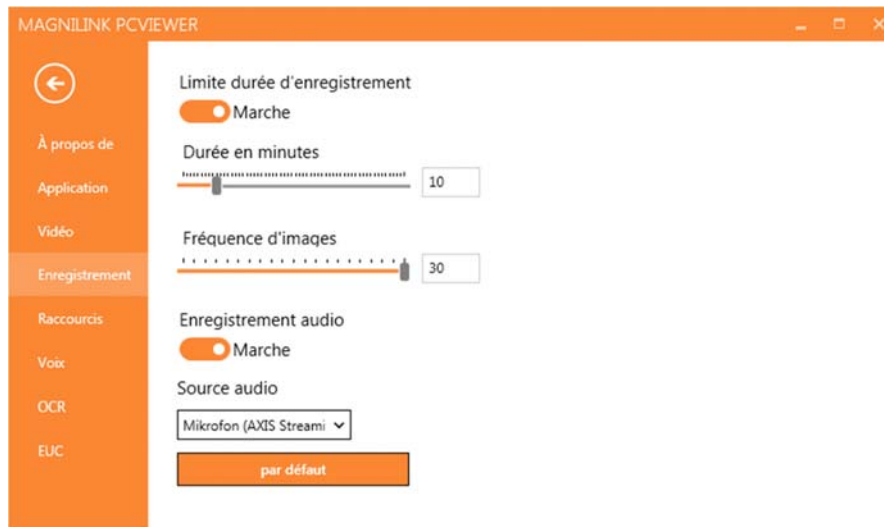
MAGNILINK PCVIEWER

À propos de
Application
Vidéo
Enregistrement
Raccourcis
Voix
OCR
EUC

Limite durée d'enregistrement
Marche
Durée en minutes
10
Fréquence d'images
30
Enregistrement audio
Marche
Source audio
Mikrofon (AXIS Streami
par défaut